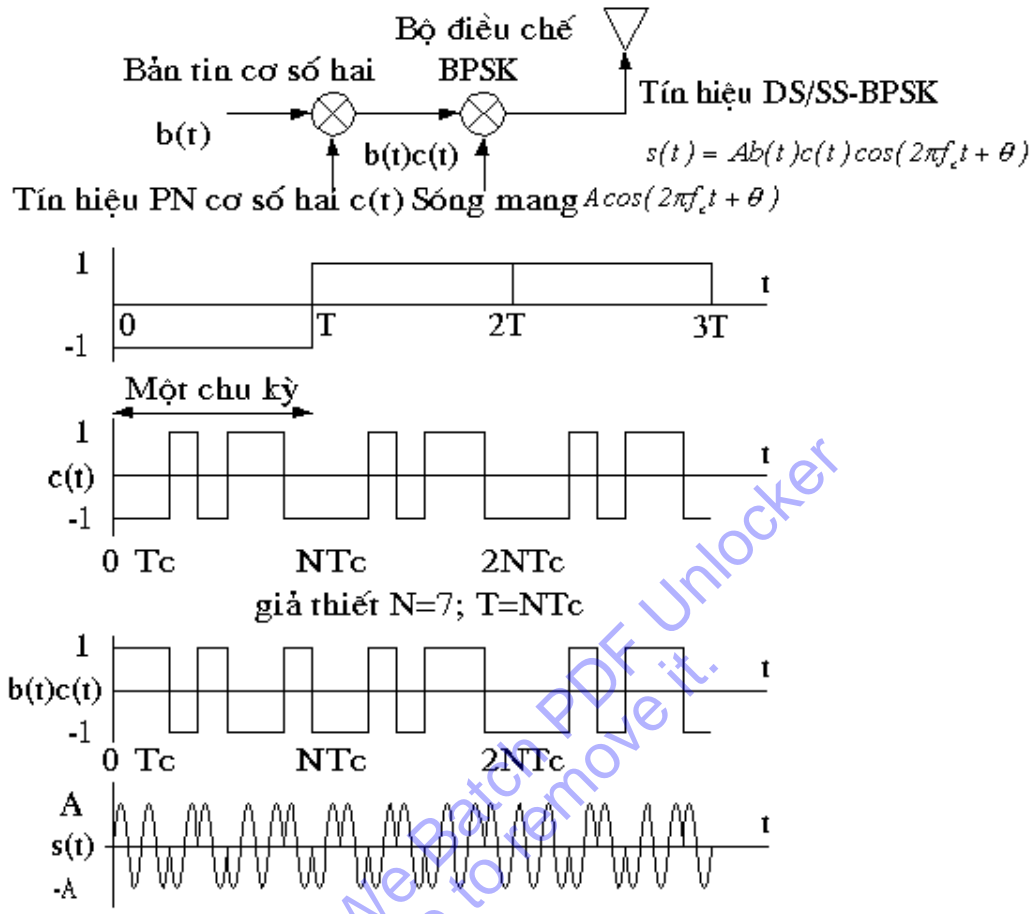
Bộ điều chế

Bản tin cơ số hai

BPSK

Tín hiệu DS/SS-BPSK

b(t)

b(t)c(t)

$s(t) = Ab(t)c(t)\cos(2\pi f_c t + \theta)$

Tín hiệu PN cơ số hai c(t) Sóng mang $A\cos(2\pi f_c t + \theta)$

1

t

0

T

2T

3T

-1

Một chu kỳ

1

t

c(t)

-1

0 Tc

NTc

2NTc

giả thiết N=7; T=NTc

1

t

b(t)c(t)

-1

0 Tc

NTc

2NTc

A

t

s(t)

-A

Batch PDF Unlocker
to remove it.